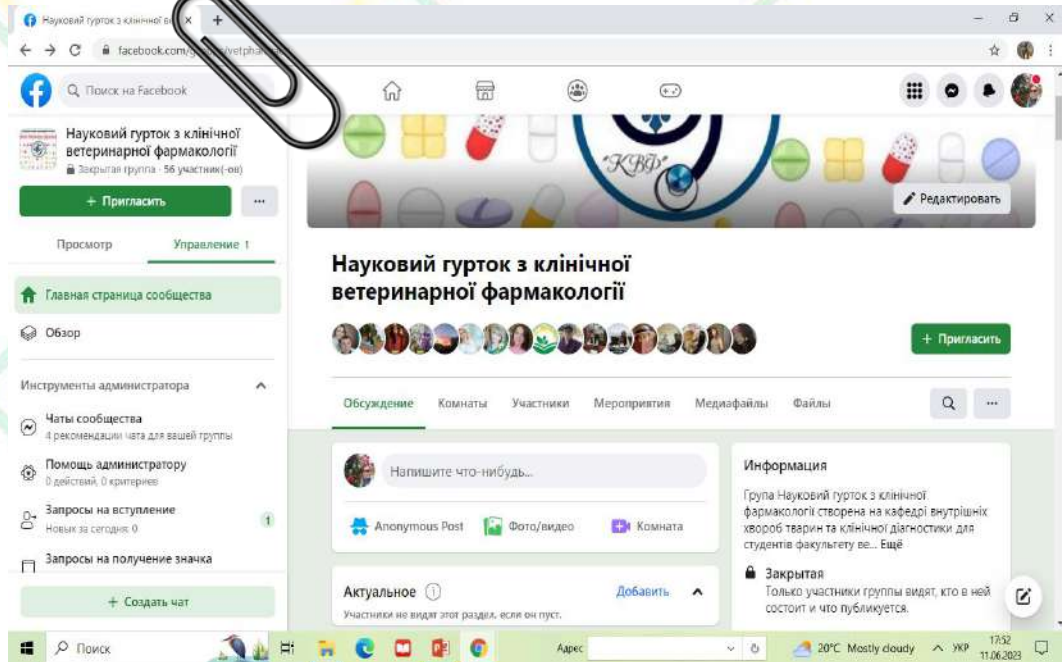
Науковий гурток з клінічної ве ×
facebook.com/g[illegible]/vetpha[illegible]

Поиск на Facebook

Науковий гурток з клінічної ветеринарної фармакології
Закрытая группа · 56 участник(-ов)

+ Пригласить
...

Просмотр
Управление 1

Главная страница сообщества
Обзор

Инструменты администратора

Чаты сообщества
4 рекомендации чата для вашей группы

Помощь администратору
0 действий, 0 критериев

Запросы на вступление
Новых за сегодня: 0
1

Запросы на получение значка

+ Создать чат

КВФ

Редактировать

Науковий гурток з клінічної ветеринарної фармакології

+ Пригласить

Обсуждение
Комнаты
Участники
Мероприятия
Медиафайлы
Файлы

Напишите что-нибудь...

Anonymous Post
Фото/видео
Комната

Актуальное
Добавить
Участники не видят этот раздел, если он пуст.

Информация
Група Науковий гурток з клінічної фармакології створена на кафедрі внутрішніх хвороб тварин та клінічної діагностики для студентів факультету ве... Ещё

Закрытая
Только участники группы видят, кто в ней состоит и что публикуется.

Поиск
Адрес
20°C Mostly cloudy
УКР
17:52
11.06.2023